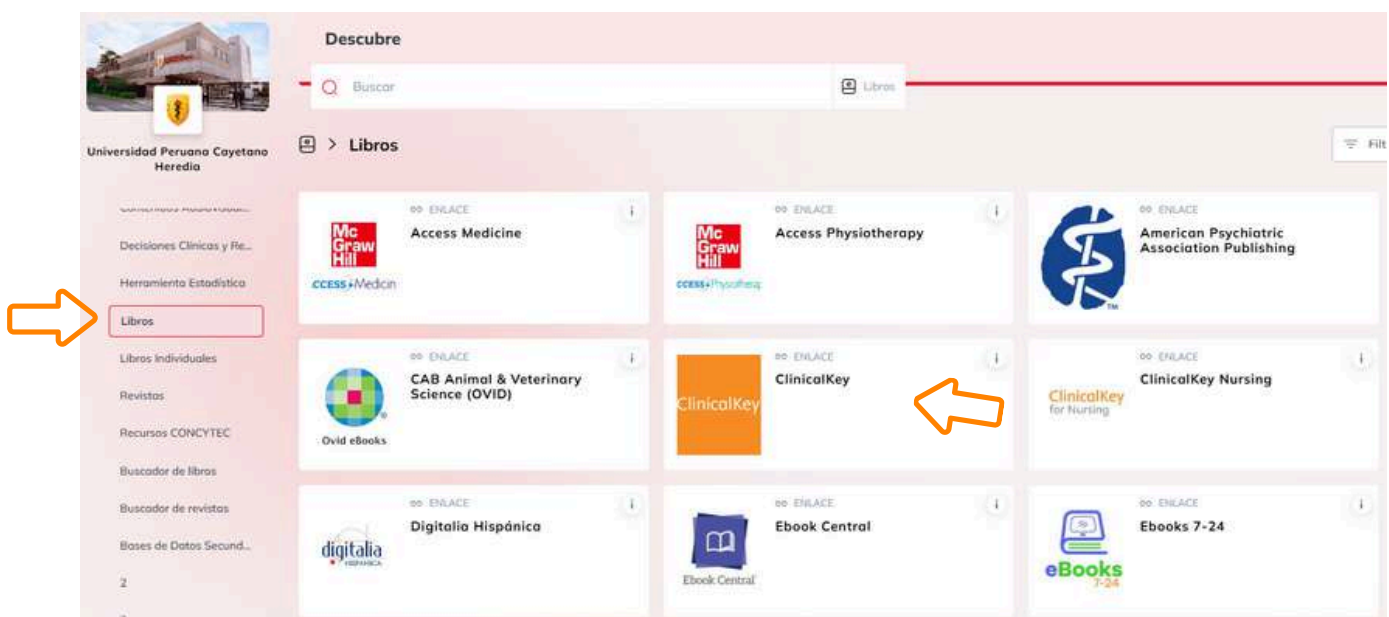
Universidad Peruana Cayetano Heredia

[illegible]

Decisiones Clínicas y Re...

Herramienta Estadística

Libros

Libros Individuales

Revistas

Recursos CONCYTEC

Buscador de libros

Buscador de revistas

Bases de Datos Secund...

2

Descubre

Buscar

Libros

> Libros

Filt

ENLACE
Mc Graw Hill
CCESS Medicin
Access Medicine

ENLACE
Mc Graw Hill
CCESS Physiotherap
Access Physiotherapy

ENLACE
American Psychiatric Association Publishing

ENLACE
Ovid eBooks
CAB Animal & Veterinary Science (OVID)

ENLACE
ClinicalKey
ClinicalKey

ENLACE
ClinicalKey for Nursing
ClinicalKey Nursing

ENLACE
digitalia HISPÁNICA
Digitalia Hispánica

ENLACE
Ebook Central
Ebook Central

ENLACE
eBooks 7-24
Ebooks 7-24